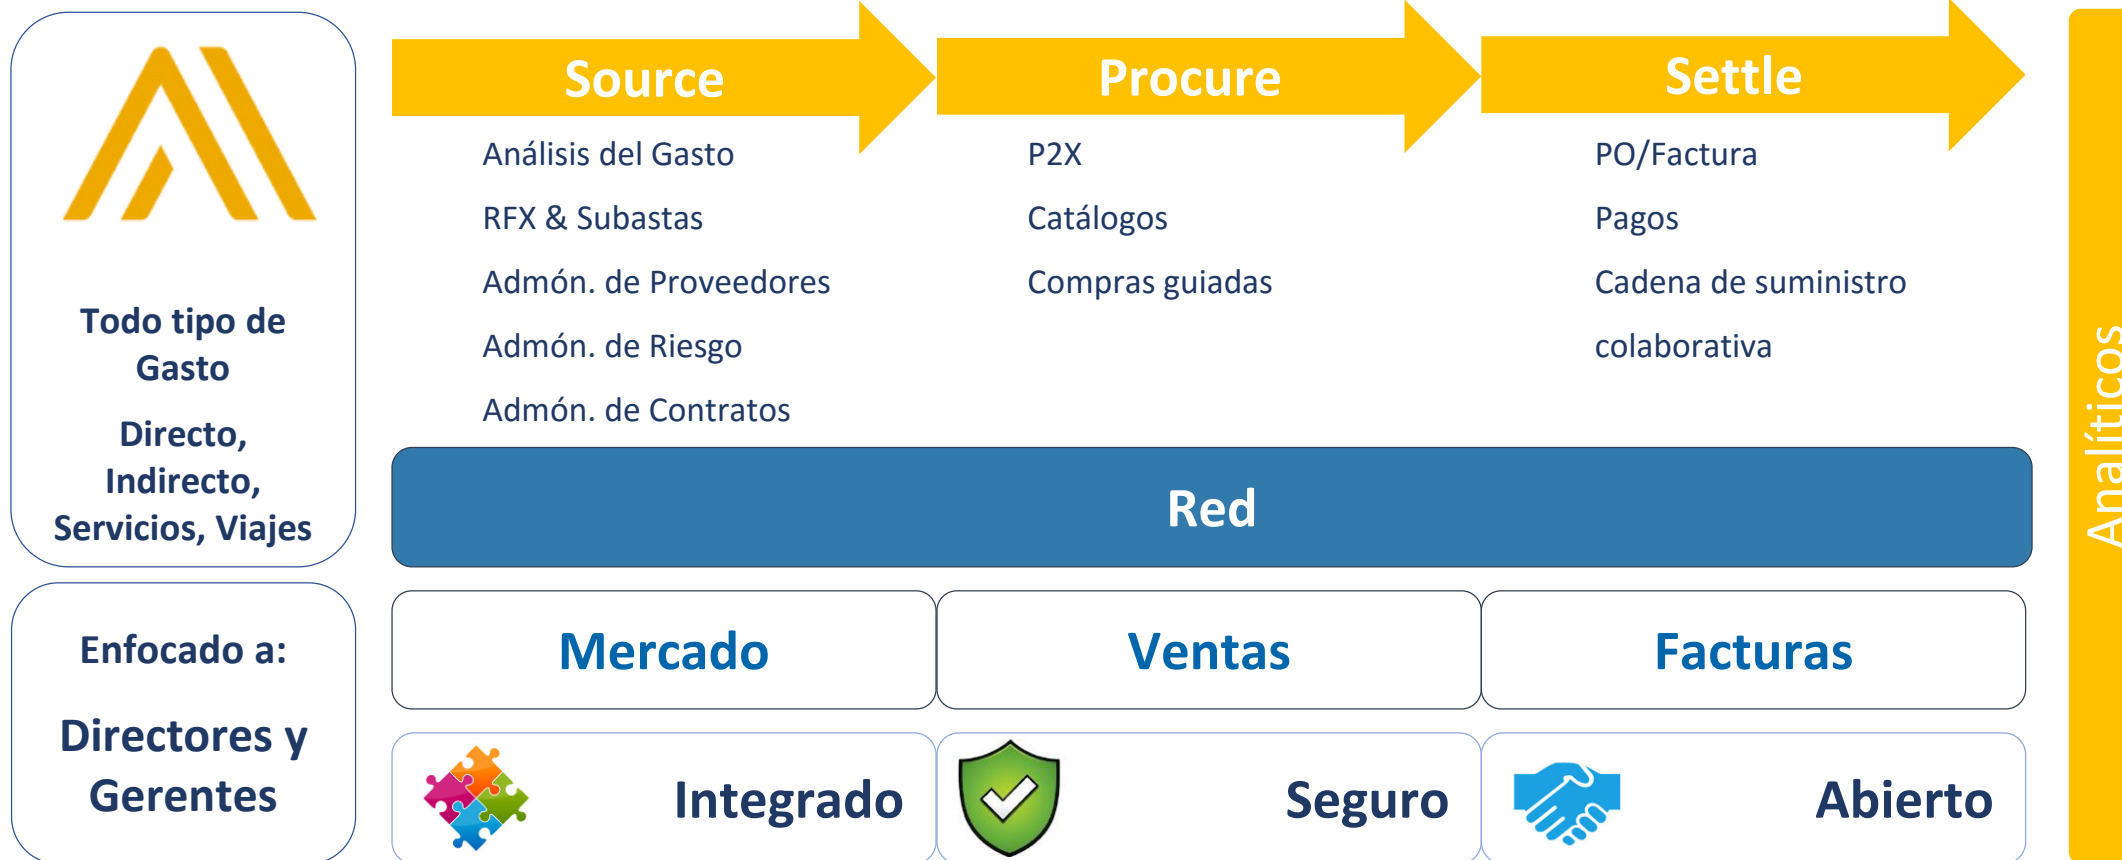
Todo tipo de Gasto

Directo, Indirecto, Servicios, Viajes

Enfocado a:

Directores y Gerentes

Source

Análisis del Gasto

RFX & Subastas

Admón. de Proveedores

Admón. de Riesgo

Admón. de Contratos

Procure

P2X

Catálogos

Compras guiadas

Settle

PO/Factura

Pagos

Cadena de suministro colaborativa

Analíticos

Red

| Mercado | Ventas | Facturas |
|---|---|---|
| Integrado | Seguro | Abierto |